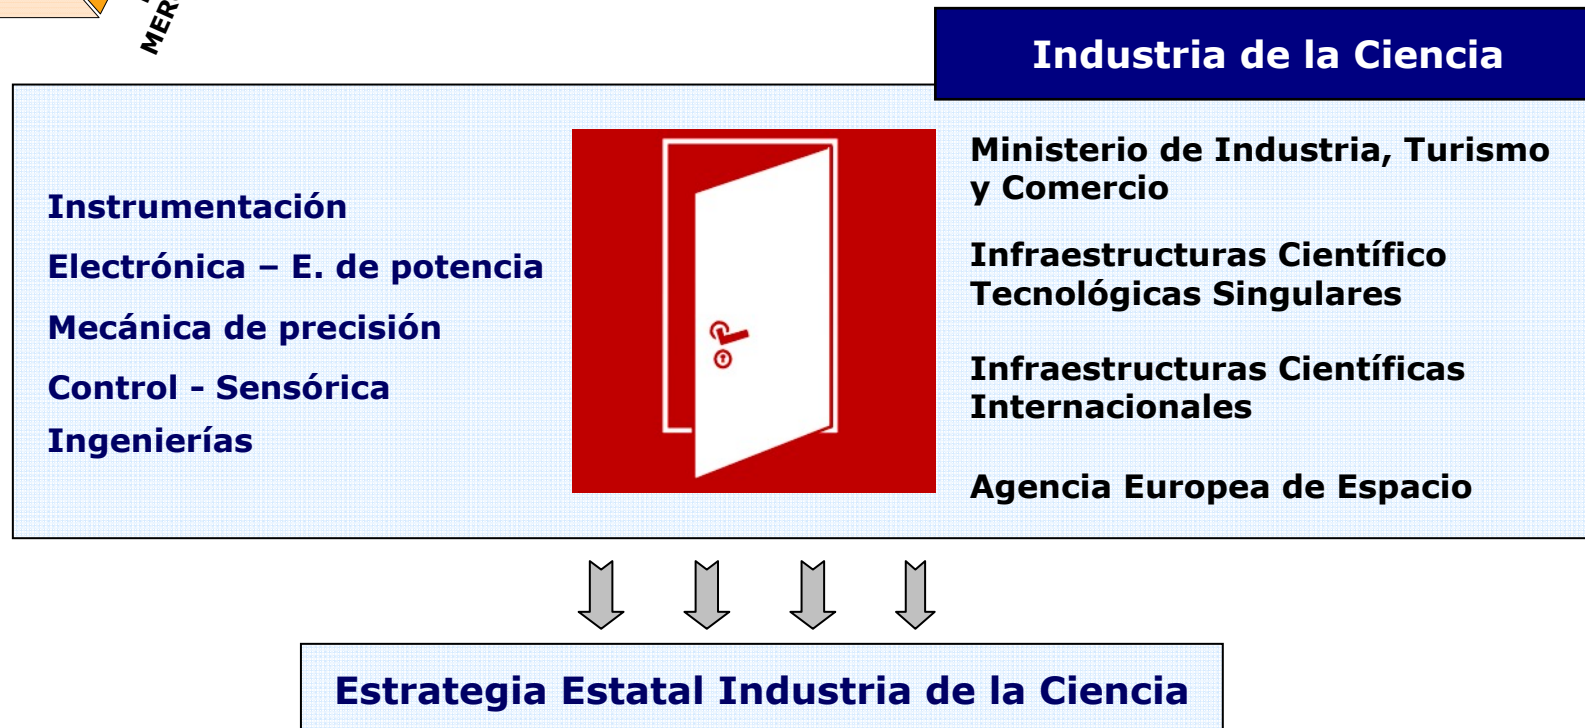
MER

Industria de la Ciencia

Instrumentación

Electrónica – E. de potencia

Mecánica de precisión

Control - Sensórica

Ingenierías

Ministerio de Industria, Turismo y Comercio

Infraestructuras Científico Tecnológicas Singulares

Infraestructuras Científicas Internacionales

Agencia Europea de Espacio

Estrategia Estatal Industria de la Ciencia